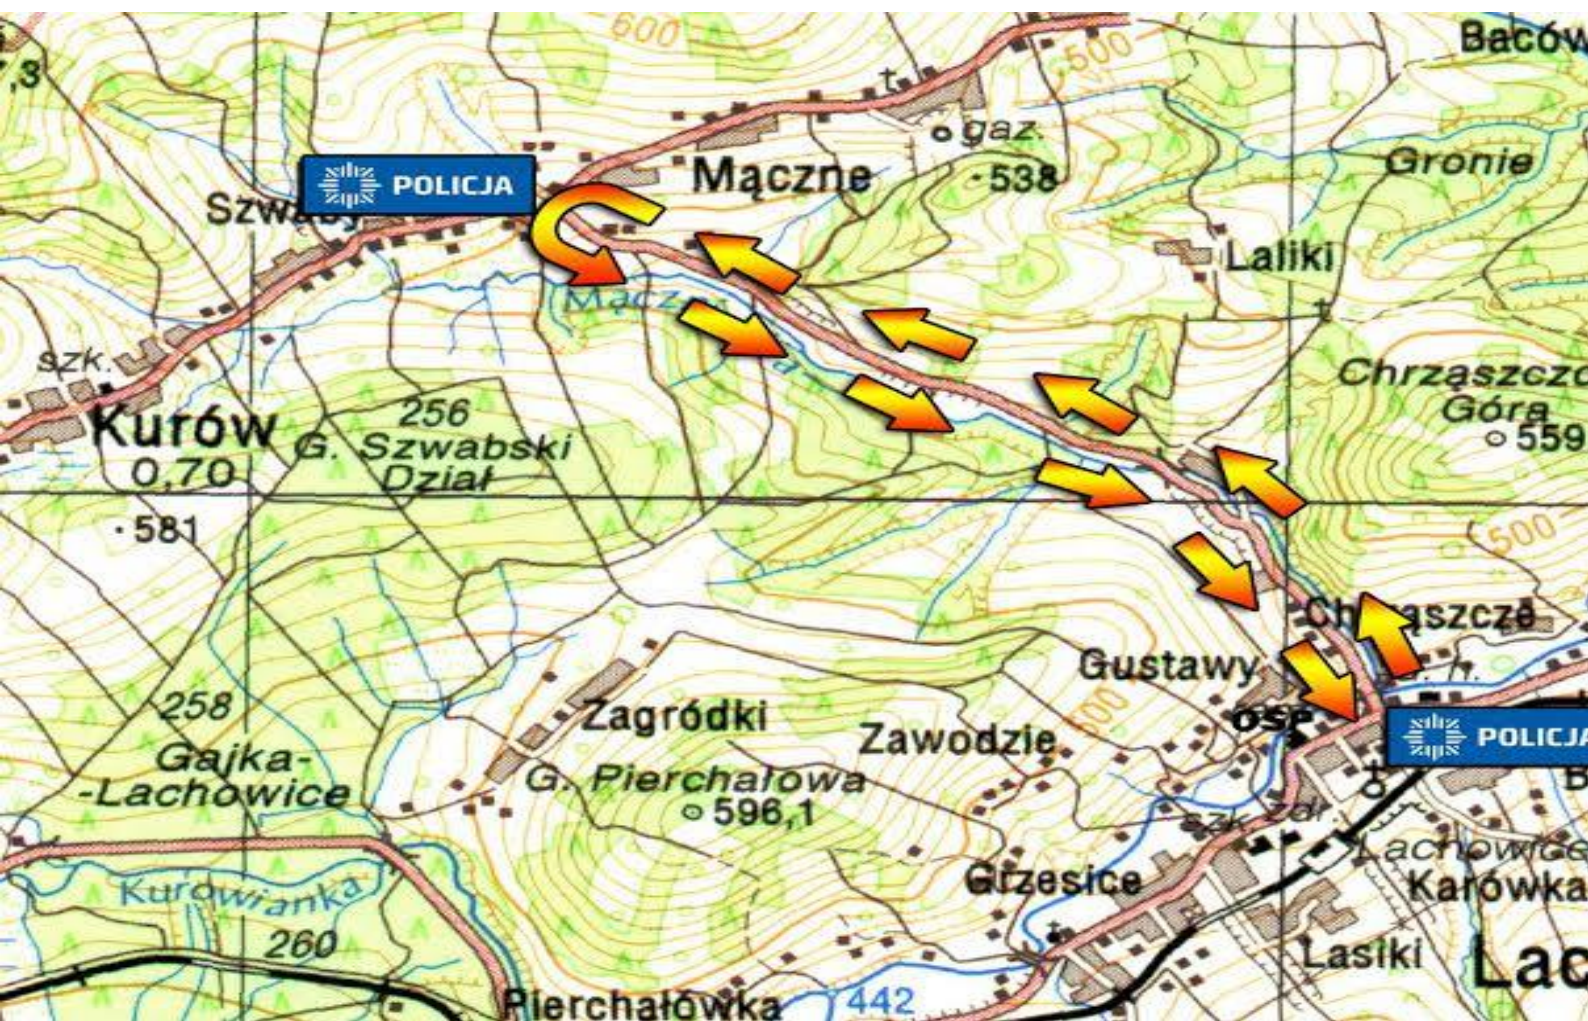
600
500
Bacó
7,3
gaz.
Mączne
538
Gronie
POLICJA
Szw
Laliki
Mącz
szk.
Chrząszcz
Góra
559
Kurów
256
G. Szwabski
Dział
0,70
581
500
Ch ąszczę
Gustawy
OSP
POLICJ
258
Zagródki
Zawodzie
Gajka-
-Lachowice
G. Pierchałowa
596,1
szk.
Lachowice
Grzesice
Karówka
Kurowianka
260
Lasiki
Lac
Pierchałówka
442